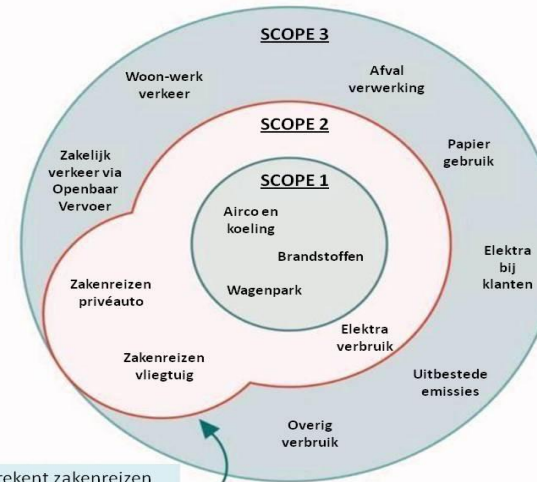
SCOPE 3

Woon-werk verkeer

Afval verwerking

SCOPE 2

Papier gebruik

Zakelijk verkeer via Openbaar Vervoer

SCOPE 1

Airco en koeling

Brandstoffen

Wagenpark

Elektra bij klanten

Zakenreizen privéauto

Elektra verbruik

Zakenreizen vliegtuig

Uitbestede emissies

Overig verbruik

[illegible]rekent zakenreizen